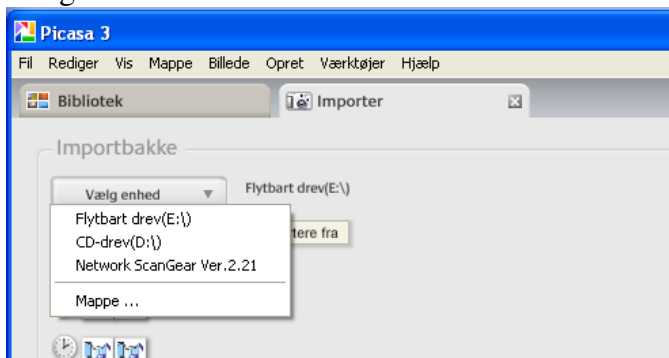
Picasa 3

Fil Rediger Vis Mappe Billede Opret Værktøjer Hjælp

Bibliotek

Importer

Importbakke

Vælg enhed

Flytbart drev(E:\)

Flytbart drev(E:\)
CD-drev(D:\)
Network ScanGear Ver.2.21
Mappe ...

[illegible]tere fra